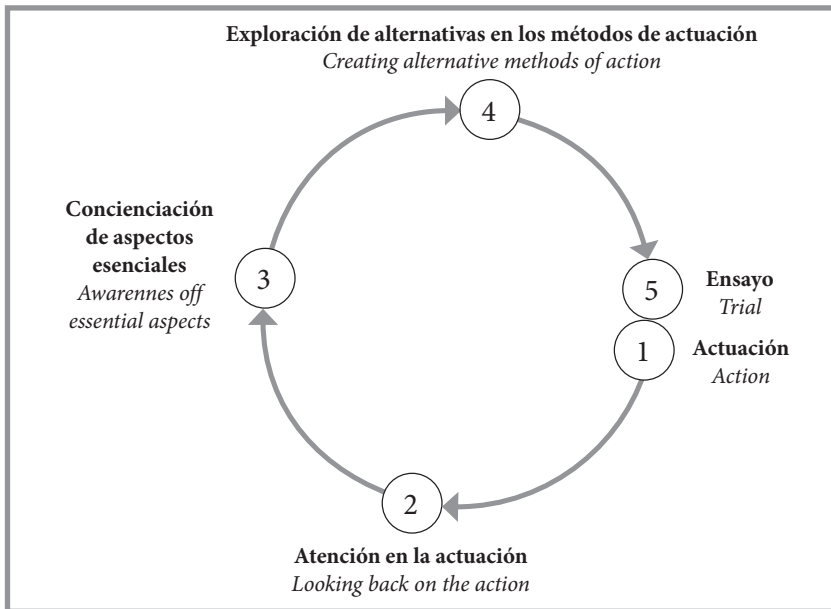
**Exploración de alternativas en los métodos de actuación**
*Creating alternative methods of action*

4

**Concienciación de aspectos esenciales**
*Awarennes off essential aspects*

3

5

**Ensayo**
*Trial*

1

**Actuación**
*Action*

2

**Atención en la actuación**
*Looking back on the action*